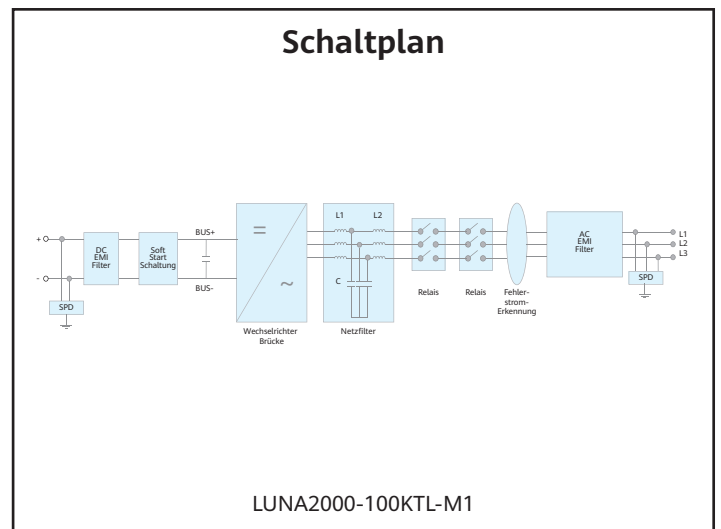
Schaltplan

+

-

SPD

DC EMI Filter

Soft Start Schaltung

BUS+

BUS-

=

~

Wechselrichter Brücke

L1

L2

C

Netzfilter

Relais

Relais

Fehlerstrom-Erkennung

AC EMI Filter

SPD

L1

L2

L3

LUNA2000-100KTL-M1